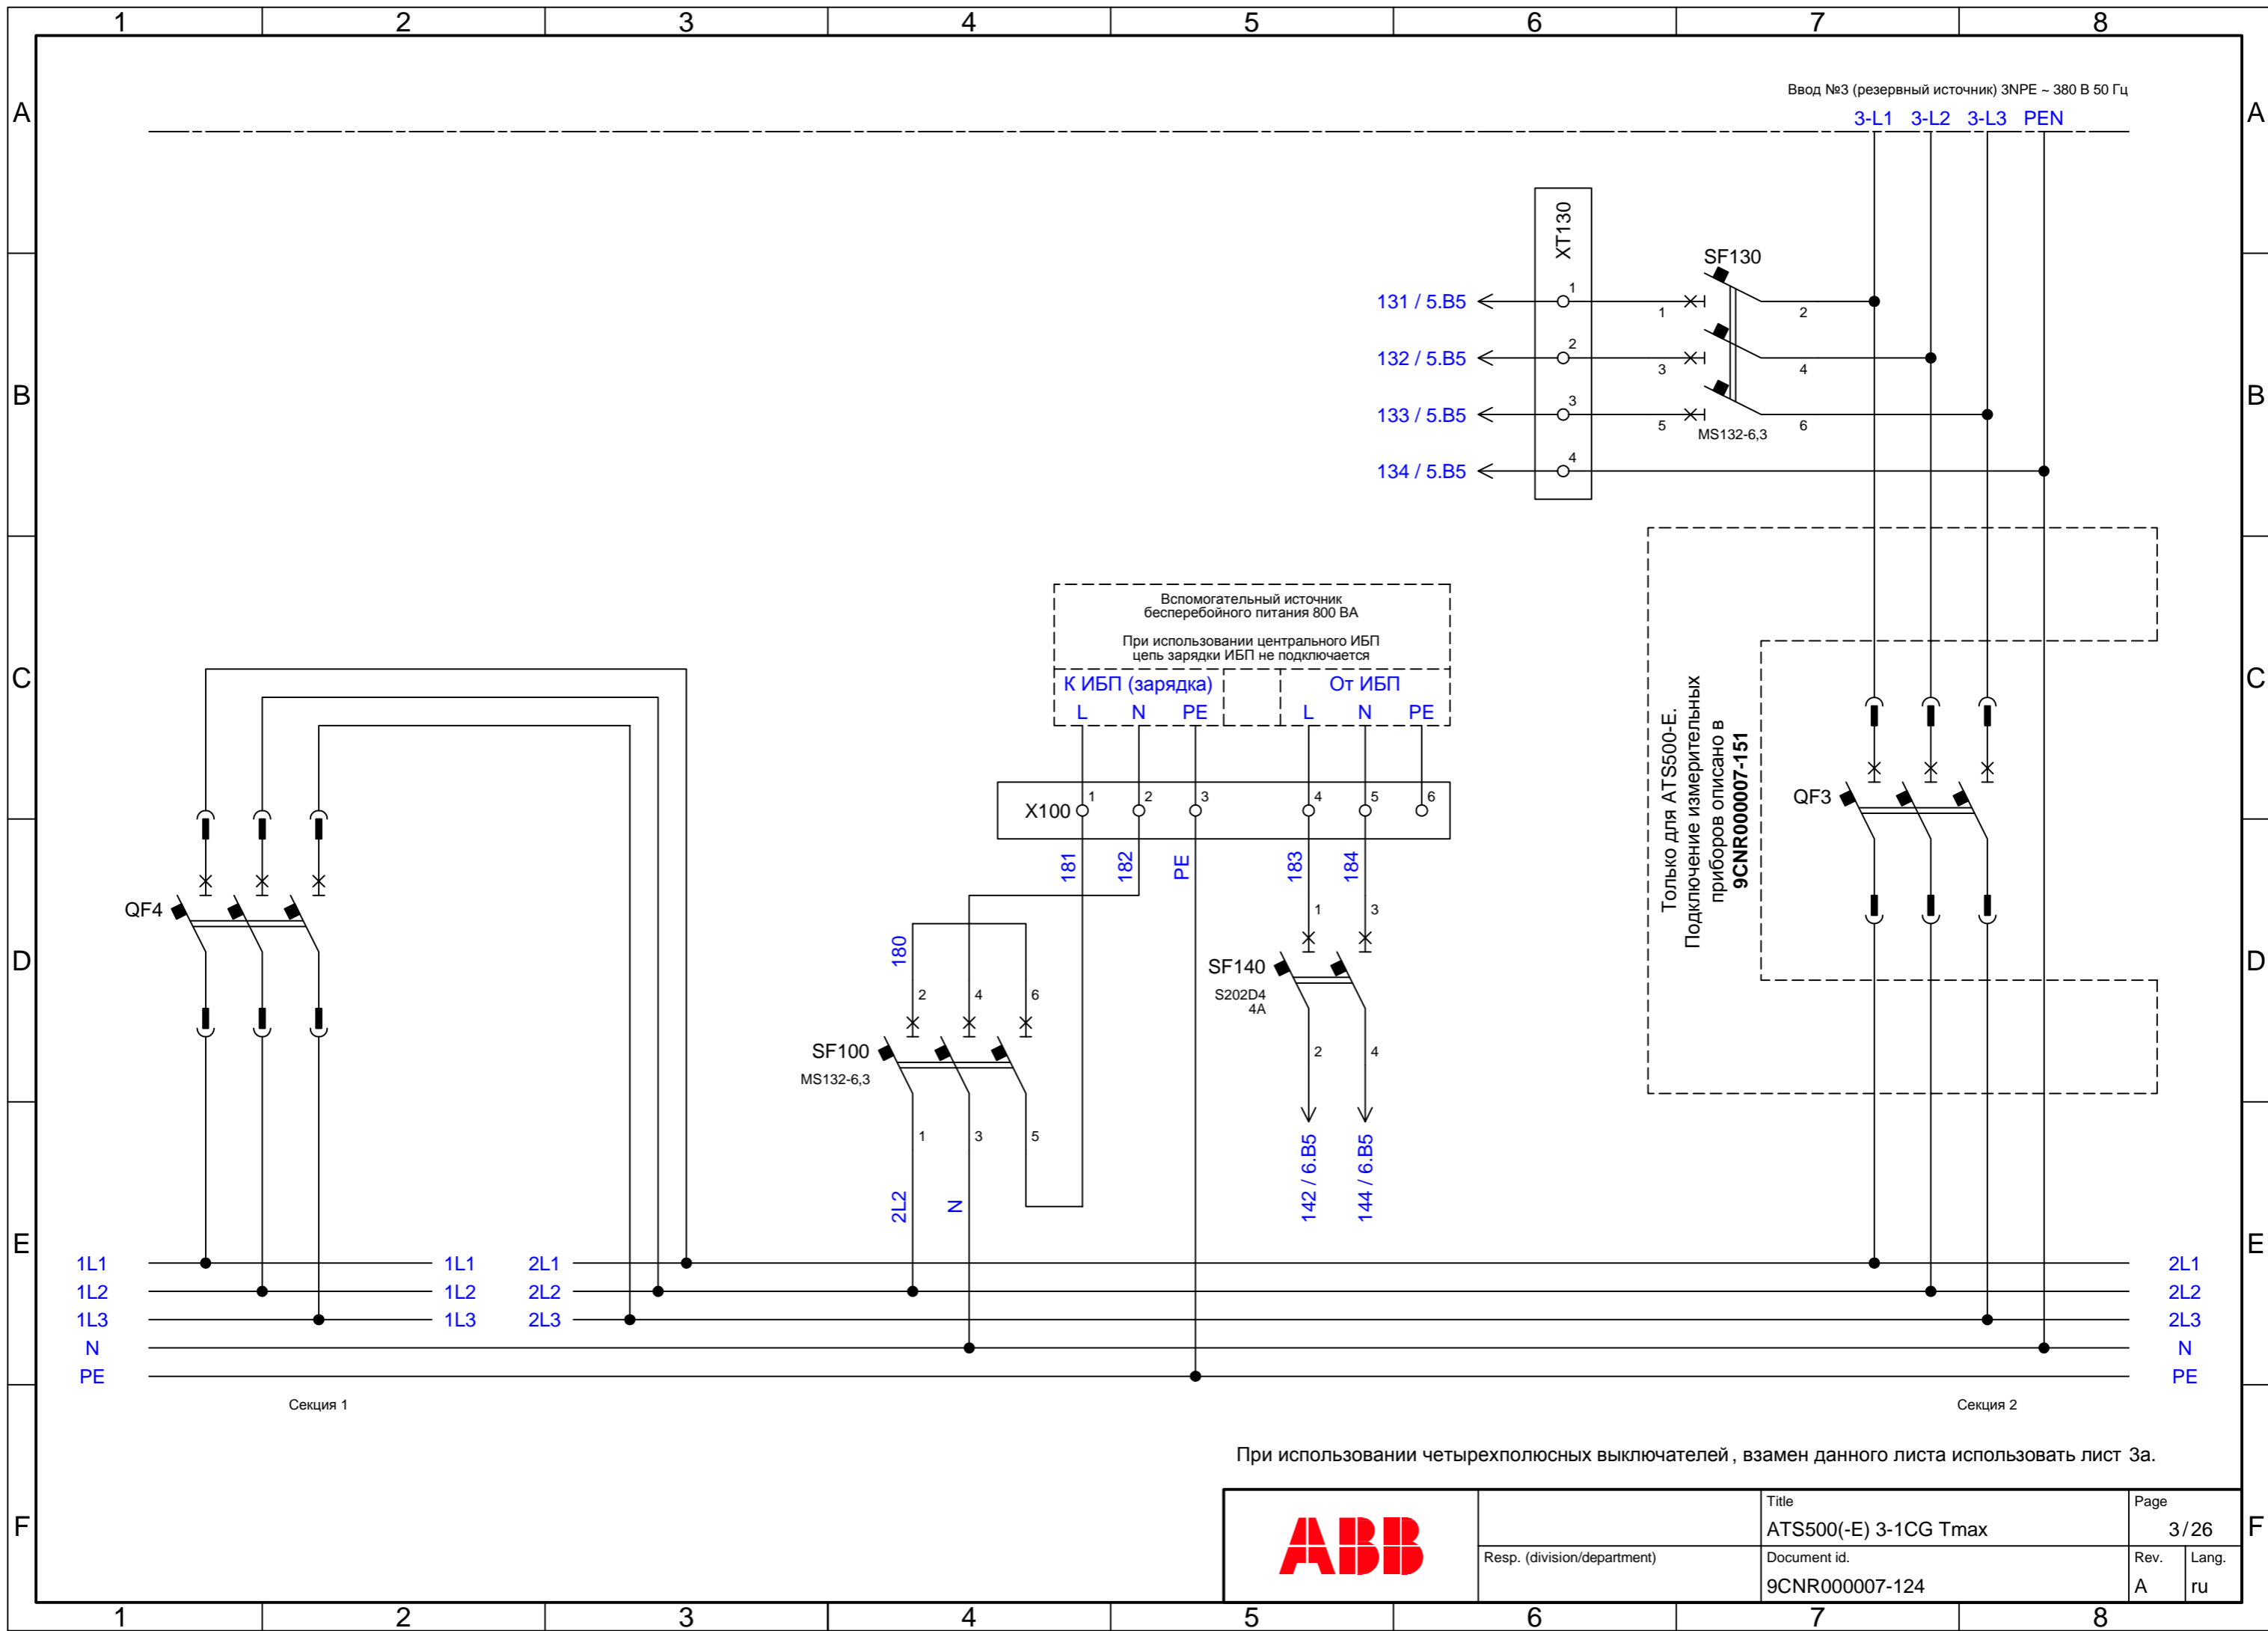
1 2 3 4 5 6 7 8

A

Ввод №3 (резервный источник) 3NPE ~ 380 В 50 Гц

3-L1 3-L2 3-L3 PEN

XT130

SF130

131 / 5.B5
132 / 5.B5
133 / 5.B5
134 / 5.B5

1 2 3 4
1 3 5
2 4 6

MS132-6,3

B

Вспомогательный источник бесперебойного питания 800 ВА

При использовании центрального ИБП цепь зарядки ИБП не подключается

К ИБП (зарядка)
L N PE

От ИБП
L N PE

X100
1 2 3 4 5 6

181 182 PE 183 184

Только для ATS500-E.
Подключение измерительных приборов описано в
9CNR000007-151

QF3

C

QF4

180

2 4 6

SF100
MS132-6,3

1 3 5

2L2 N

SF140
S202D4
4A

1 3
2 4

142 / 6.B5
144 / 6.B5

D

E

1L1 1L1 2L1 2L1
1L2 1L2 2L2 2L2
1L3 1L3 2L3 2L3
N N
PE PE

Секция 1

Секция 2

При использовании четырехполюсных выключателей, взамен данного листа использовать лист 3а.

F

ABB

Resp. (division/department)

Title
ATS500(-E) 3-1CG Tmax

Document id.
9CNR000007-124

Page
3/26

Rev.
A

Lang.
ru

1 2 3 4 5 6 7 8